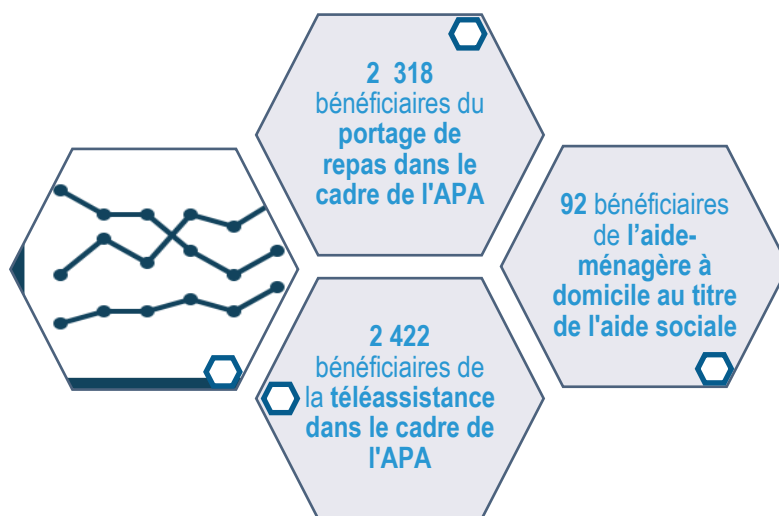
2 318 bénéficiaires du portage de repas dans le cadre de l'APA

92 bénéficiaires de l'aide-ménagère à domicile au titre de l'aide sociale

2 422 bénéficiaires de la téléassistance dans le cadre de l'APA